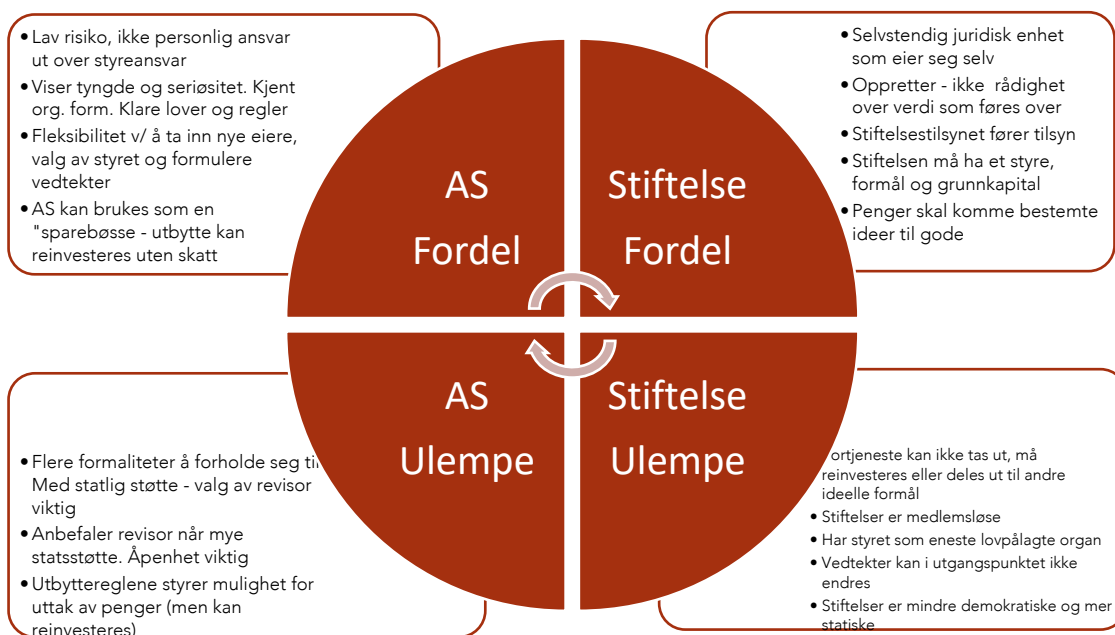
• Lav risiko, ikke personlig ansvar ut over styreansvar
• Viser tyngde og seriøsitet. Kjent org. form. Klare lover og regler
• Fleksibilitet v/ å ta inn nye eiere, valg av styret og formulere vedtekter
• AS kan brukes som en "sparebøsse - utbytte kan reinvesteres uten skatt

• Selvstendig juridisk enhet som eier seg selv
• Oppretter - ikke rådighet over verdi som føres over
• Stiftelsestilsynet fører tilsyn
• Stiftelsen må ha et styre, formål og grunnkapital
• Penger skal komme bestemte ideer til gode

AS
Fordel

Stiftelse
Fordel

AS
Ulempe

Stiftelse
Ulempe

• Flere formaliteter å forholde seg til. Med statlig støtte - valg av revisor viktig
• Anbefaler revisor når mye statsstøtte. Åpenhet viktig
• Utbyttereglene styrer mulighet for uttak av penger (men kan reinvesteres)

• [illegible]ortjeneste kan ikke tas ut, må reinvesteres eller deles ut til andre ideelle formål
• Stiftelser er medlemsløse
• Har styret som eneste lovpålagte organ
• Vedtekter kan i utgangspunktet ikke endres
• Stiftelser er mindre demokratiske og mer statiske